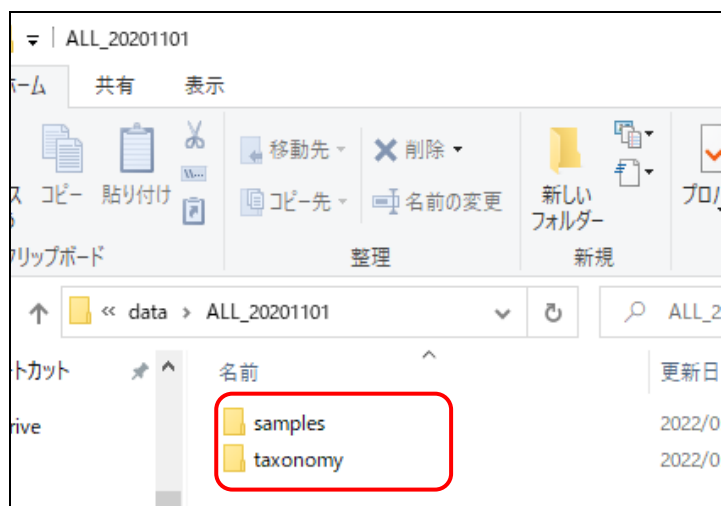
ALL_20201101

ホーム 共有 表示

コピー 貼り付け

クリップボード

移動先 削除

コピー先 名前の変更

整理

新しい フォルダー

新規

プロパ

« data › ALL_20201101

ALL_2

ートカット

rive

名前

更新日

samples

2022/0

taxonomy

2022/0